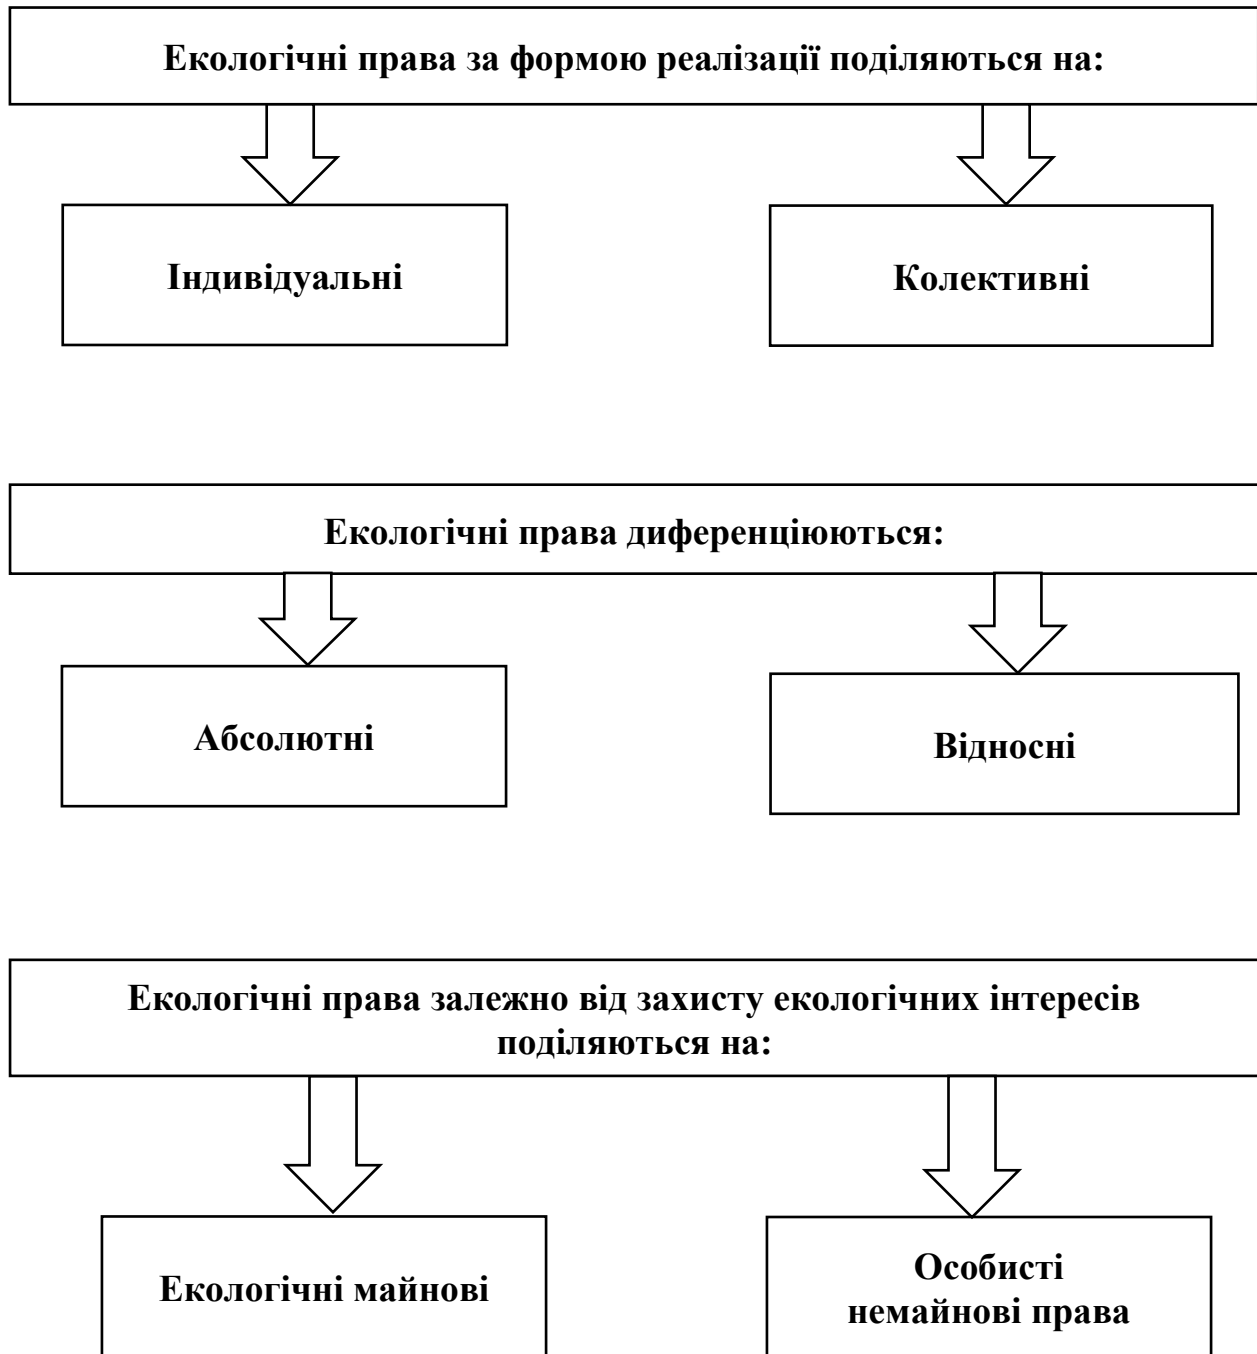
Екологічні права за формою реалізації поділяються на:

Індивідуальні

Колективні

Екологічні права диференціюються:

Абсолютні

Відносні

Екологічні права залежно від захисту екологічних інтересів поділяються на:

Екологічні майнові

Особисті немайнові права